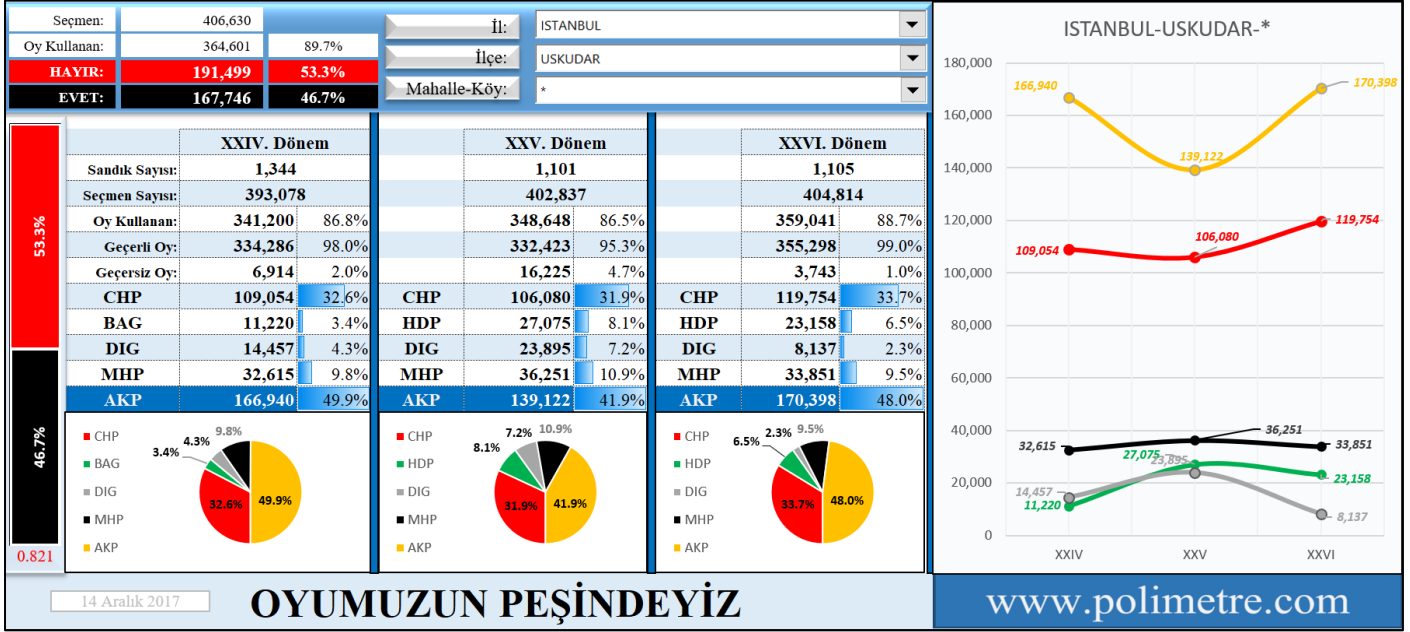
| Seçmen: | 406,630 | |
|---|---|---|
| Oy Kullanan: | 364,601 | 89.7% |
| HAYIR: | 191,499 | 53.3% |
| EVET: | 167,746 | 46.7% |

İl: ISTANBUL
İlçe: USKUDAR
Mahalle-Köy: *

53.3%
46.7%
0.821

| | XXIV. Dönem | | | XXV. Dönem | | | XXVI. Dönem | |
|---|---|---|---|---|---|---|---|---|
| Sandık Sayısı: | 1,344 | | | 1,101 | | | 1,105 | |
| Seçmen Sayısı: | 393,078 | | | 402,837 | | | 404,814 | |
| Oy Kullanan: | 341,200 | 86.8% | | 348,648 | 86.5% | | 359,041 | 88.7% |
| Geçerli Oy: | 334,286 | 98.0% | | 332,423 | 95.3% | | 355,298 | 99.0% |
| Geçersiz Oy: | 6,914 | 2.0% | | 16,225 | 4.7% | | 3,743 | 1.0% |
| CHP | 109,054 | 32.6% | CHP | 106,080 | 31.9% | CHP | 119,754 | 33.7% |
| BAG | 11,220 | 3.4% | HDP | 27,075 | 8.1% | HDP | 23,158 | 6.5% |
| DIG | 14,457 | 4.3% | DIG | 23,895 | 7.2% | DIG | 8,137 | 2.3% |
| MHP | 32,615 | 9.8% | MHP | 36,251 | 10.9% | MHP | 33,851 | 9.5% |
| AKP | 166,940 | 49.9% | AKP | 139,122 | 41.9% | AKP | 170,398 | 48.0% |

CHP BAG DIG MHP AKP
3.4% 4.3% 9.8% 32.6% 49.9%

CHP HDP DIG MHP AKP
8.1% 7.2% 10.9% 31.9% 41.9%

CHP HDP DIG MHP AKP
6.5% 2.3% 9.5% 33.7% 48.0%

ISTANBUL-USKUDAR-*
180,000 160,000 140,000 120,000 100,000 80,000 60,000 40,000 20,000 0
166,940 139,122 170,398
109,054 106,080 119,754
32,615 36,251 33,851
14,457 27,075 23,895 23,158
11,220 8,137
XXIV XXV XXVI

14 Aralık 2017
OYUMUZUN PEŞİNDEYİZ
www.polimetre.com